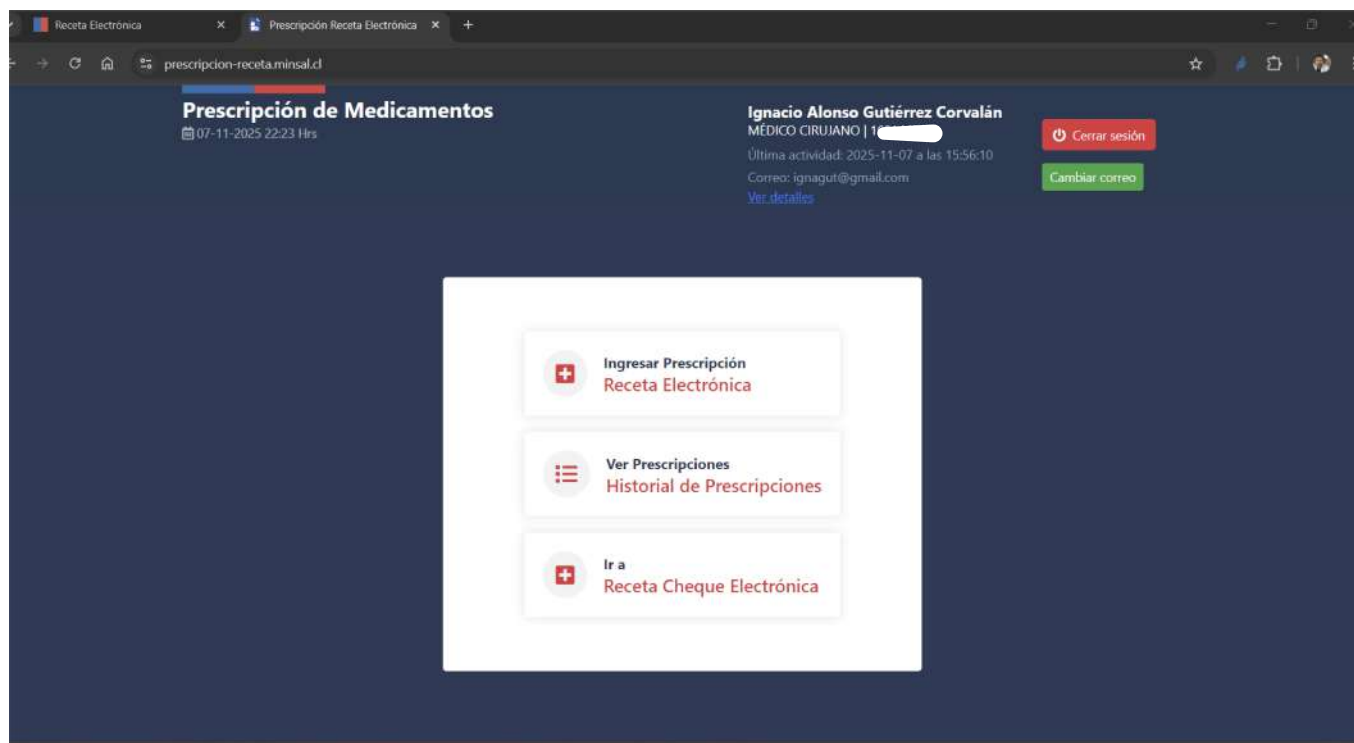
Receta Electrónica ×
Prescripción Receta Electrónica ×
+

prescripcion-receta.minsal.cl

Prescripción de Medicamentos
07-11-2025 22:23 Hrs

Ignacio Alonso Gutiérrez Corvalán
MÉDICO CIRUJANO | 1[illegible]
Última actividad: 2025-11-07 a las 15:56:10
Correo: ignagut@gmail.com
Ver detalles

Cerrar sesión
Cambiar correo

Ingresar Prescripción
Receta Electrónica

Ver Prescripciones
Historial de Prescripciones

Ir a
Receta Cheque Electrónica